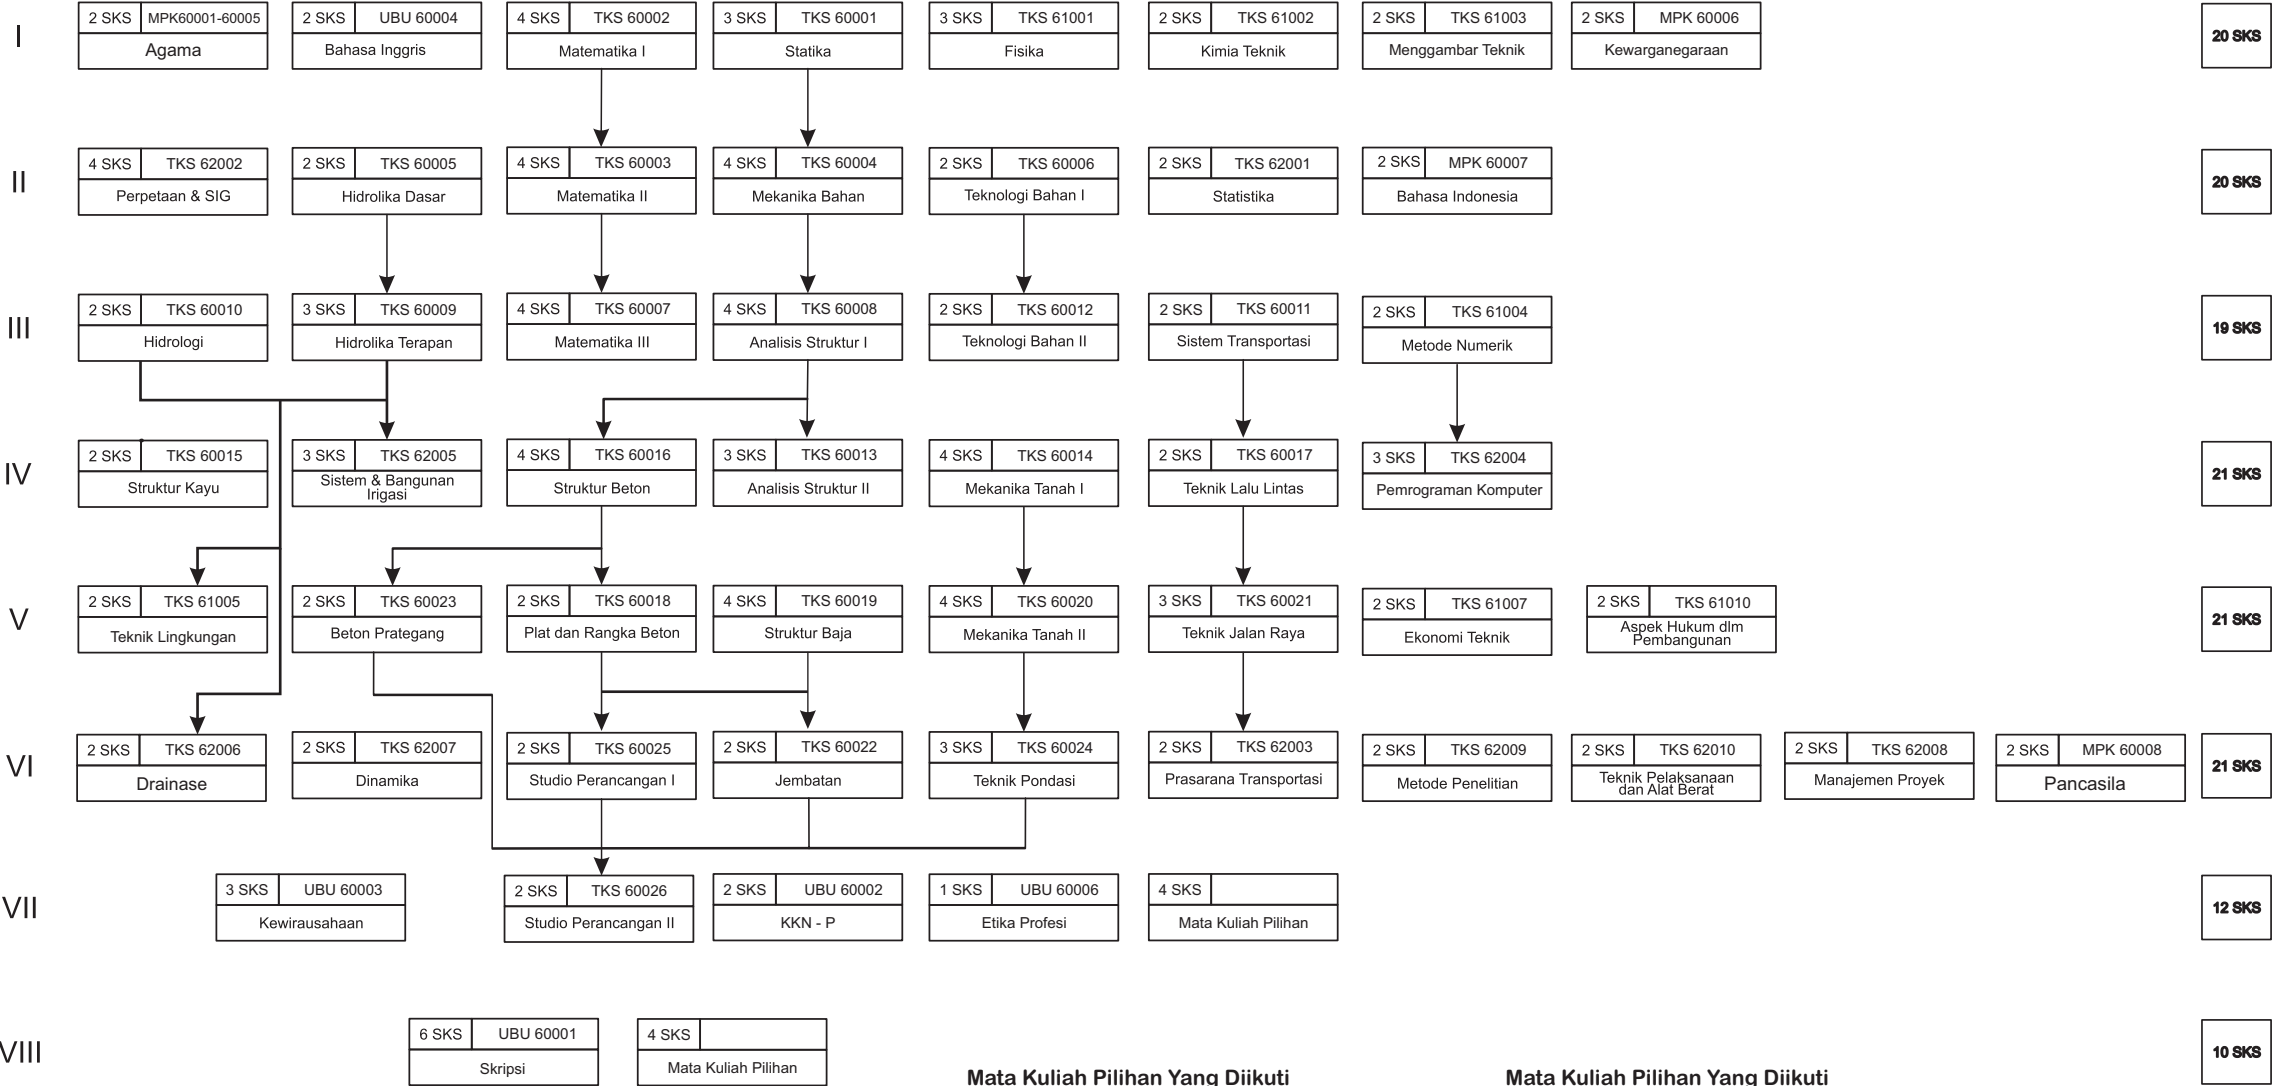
I

2 SKS MPK60001-60005
Agama

2 SKS UBU 60004
Bahasa Inggris

4 SKS TKS 60002
Matematika I

3 SKS TKS 60001
Statika

3 SKS TKS 61001
Fisika

2 SKS TKS 61002
Kimia Teknik

2 SKS TKS 61003
Menggambar Teknik

2 SKS MPK 60006
Kewarganegaraan

20 SKS

II

4 SKS TKS 62002
Perpetaan & SIG

2 SKS TKS 60005
Hidrolika Dasar

4 SKS TKS 60003
Matematika II

4 SKS TKS 60004
Mekanika Bahan

2 SKS TKS 60006
Teknologi Bahan I

2 SKS TKS 62001
Statistika

2 SKS MPK 60007
Bahasa Indonesia

20 SKS

III

2 SKS TKS 60010
Hidrologi

3 SKS TKS 60009
Hidrolika Terapan

4 SKS TKS 60007
Matematika III

4 SKS TKS 60008
Analisis Struktur I

2 SKS TKS 60012
Teknologi Bahan II

2 SKS TKS 60011
Sistem Transportasi

2 SKS TKS 61004
Metode Numerik

19 SKS

IV

2 SKS TKS 60015
Struktur Kayu

3 SKS TKS 62005
Sistem & Bangunan Irigasi

4 SKS TKS 60016
Struktur Beton

3 SKS TKS 60013
Analisis Struktur II

4 SKS TKS 60014
Mekanika Tanah I

2 SKS TKS 60017
Teknik Lalu Lintas

3 SKS TKS 62004
Pemrograman Komputer

21 SKS

V

2 SKS TKS 61005
Teknik Lingkungan

2 SKS TKS 60023
Beton Prategang

2 SKS TKS 60018
Plat dan Rangka Beton

4 SKS TKS 60019
Struktur Baja

4 SKS TKS 60020
Mekanika Tanah II

3 SKS TKS 60021
Teknik Jalan Raya

2 SKS TKS 61007
Ekonomi Teknik

2 SKS TKS 61010
Aspek Hukum dlm Pembangunan

21 SKS

VI

2 SKS TKS 62006
Drainase

2 SKS TKS 62007
Dinamika

2 SKS TKS 60025
Studio Perancangan I

2 SKS TKS 60022
Jembatan

3 SKS TKS 60024
Teknik Pondasi

2 SKS TKS 62003
Prasarana Transportasi

2 SKS TKS 62009
Metode Penelitian

2 SKS TKS 62010
Teknik Pelaksanaan dan Alat Berat

2 SKS TKS 62008
Manajemen Proyek

2 SKS MPK 60008
Pancasila

21 SKS

VII

3 SKS UBU 60003
Kewirausahaan

2 SKS TKS 60026
Studio Perancangan II

2 SKS UBU 60002
KKN - P

1 SKS UBU 60006
Etika Profesi

4 SKS
Mata Kuliah Pilihan

12 SKS

VIII

6 SKS UBU 60001
Skripsi

4 SKS
Mata Kuliah Pilihan

Mata Kuliah Pilihan Yang Diikuti

Mata Kuliah Pilihan Yang Diikuti

10 SKS